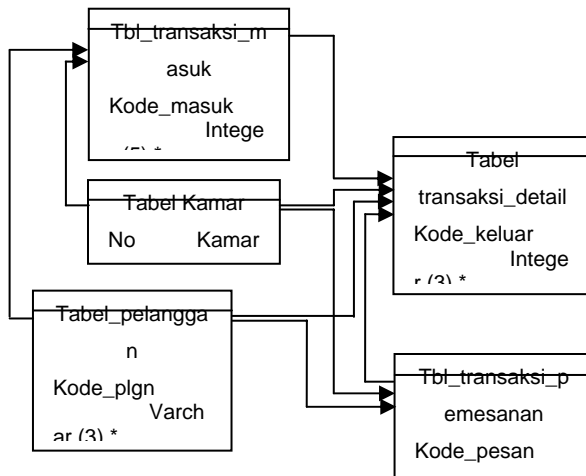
Tbl_transaksi_m

asuk

Kode_masuk Intege

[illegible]

Tabel Kamar

No Kamar

Tabel_pelangga

n

Kode_plgn Varch

ar (3) *

Tabel

transaksi_detail

Kode_keluar Intege

r (3) *

Tbl_transaksi_p

emesanan

Kode_pesan